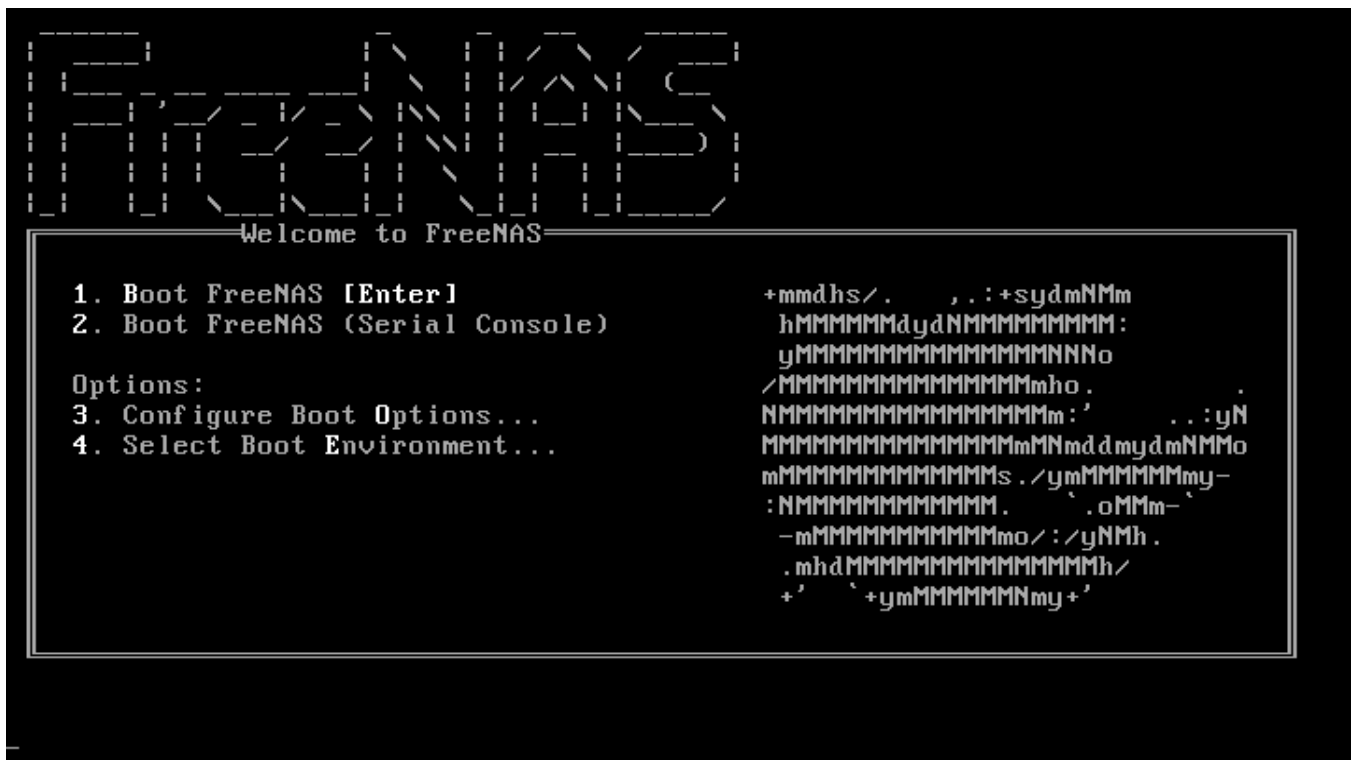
FreeNAS

Welcome to FreeNAS

1. Boot FreeNAS [Enter]
2. Boot FreeNAS (Serial Console)

Options:
3. Configure Boot Options...
4. Select Boot Environment...

+mmdhs/.    ,.:+sydmNMm
hMMMMMMdydNMMMMMMMMM:
yMMMMMMMMMMMMMMMNNNo
/MMMMMMMMMMMMMMMmho.         .
NMMMMMMMMMMMMMMMMm:'       ..:yN
MMMMMMMMMMMMMMMmMNmddmydmNMMo
mMMMMMMMMMMMMMs./ymMMMMMMmy-
:NMMMMMMMMMMMM.     `.oMMm-`
-mMMMMMMMMMMMmo/:/yNMh.
.mhdMMMMMMMMMMMMMMMh/
+'   `+ymMMMMMMNmy+'

_